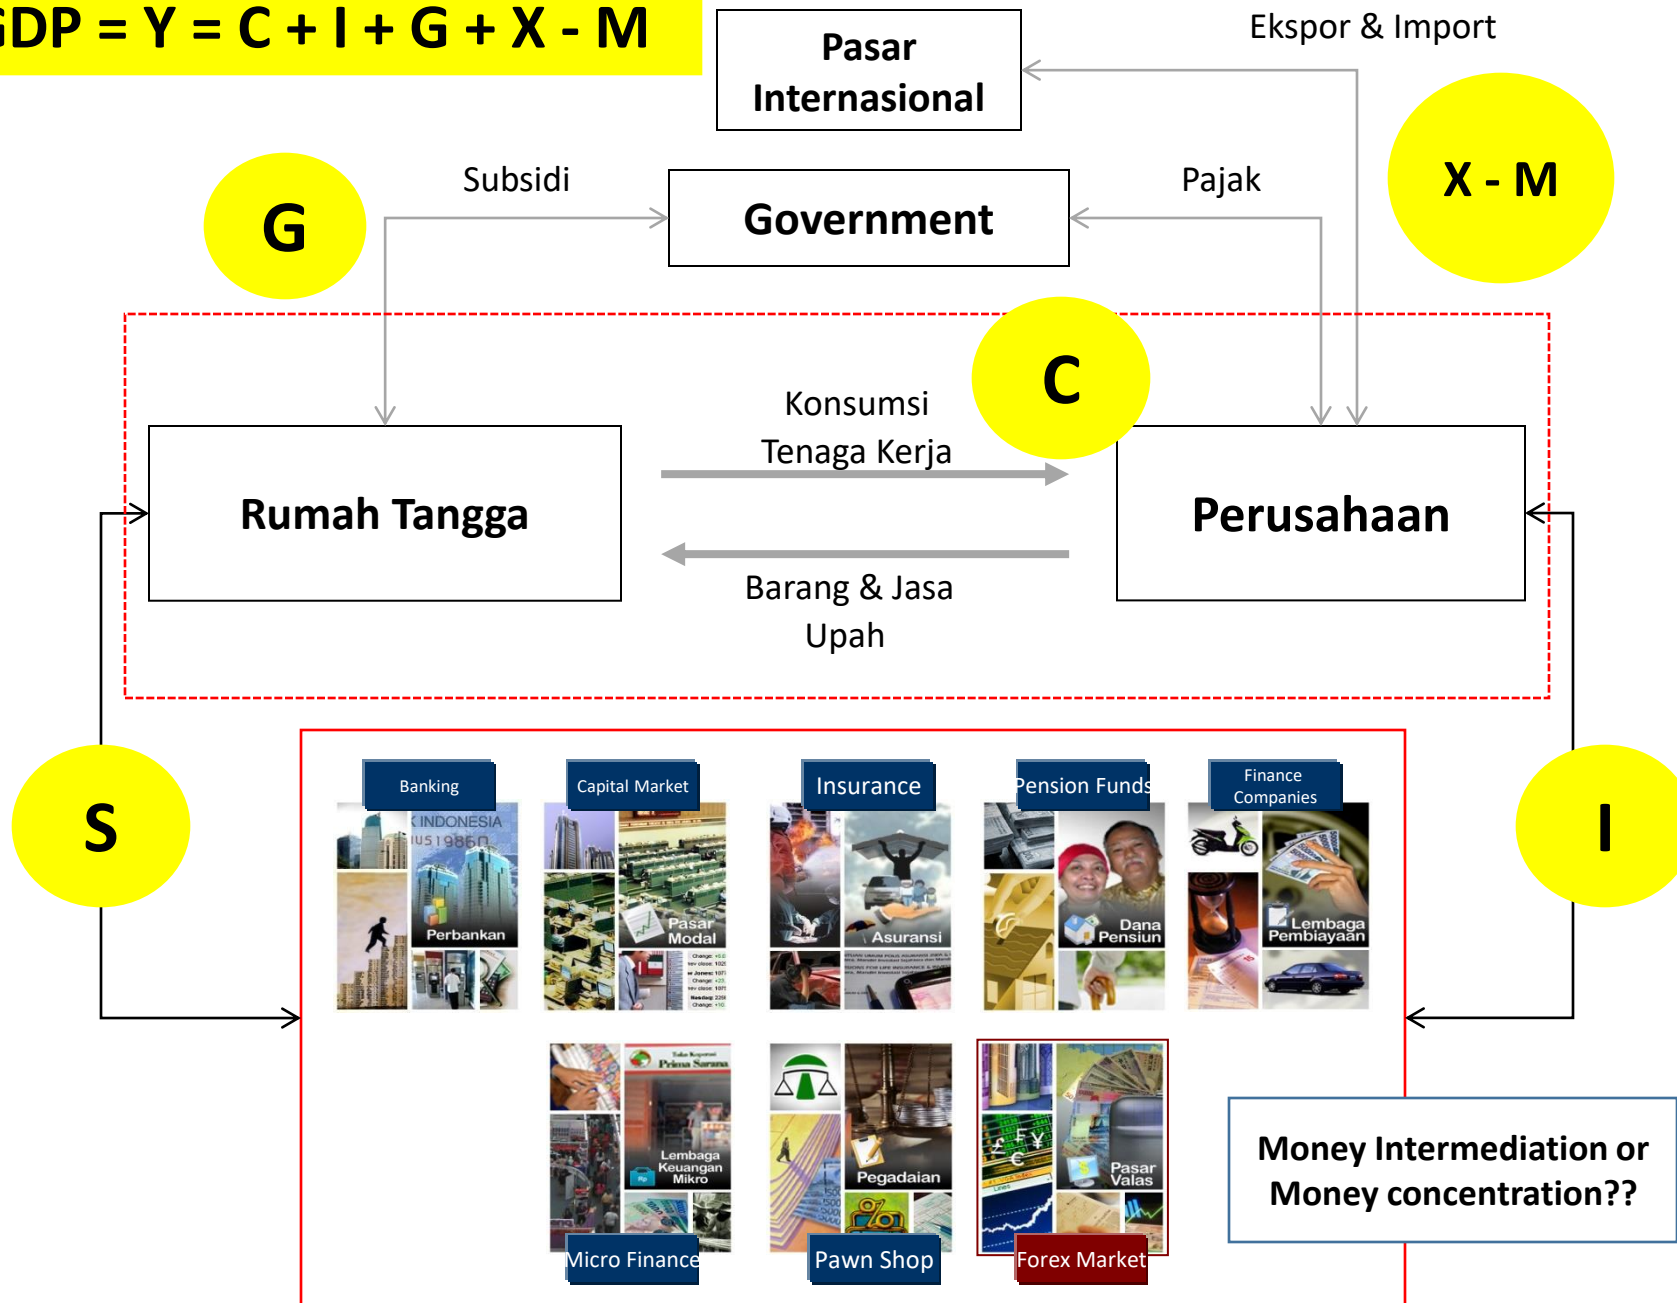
GDP = Y = C + I + G + X - M

Pasar Internasional

Ekspor & Import

X - M

G

Subsidi

Government

Pajak

C

Konsumsi

Tenaga Kerja

Rumah Tangga

Perusahaan

Barang & Jasa

Upah

S

I

Banking

Perbankan

Capital Market

Pasar Modal

Insurance

Asuransi

Pension Funds

Dana Pensiun

Finance Companies

Lembaga Pembiayaan

Lembaga Keuangan Mikro

Micro Finance

Pegadaian

Pawn Shop

Pasar Valas

Forex Market

Money Intermediation or Money concentration??